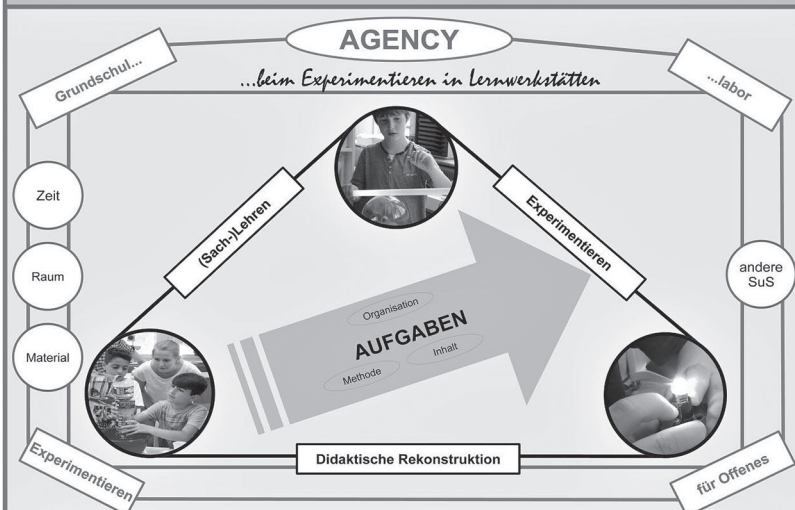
AGENCY

...beim Experimentieren in Lernwerkstätten

Grundschul...

...labor

Zeit

Raum

Material

(Sach-)Lehren

Experimentieren

andere SuS

Organisation

AUFGABEN

Methode

Inhalt

Didaktische Rekonstruktion

Experimentieren

für Offenes